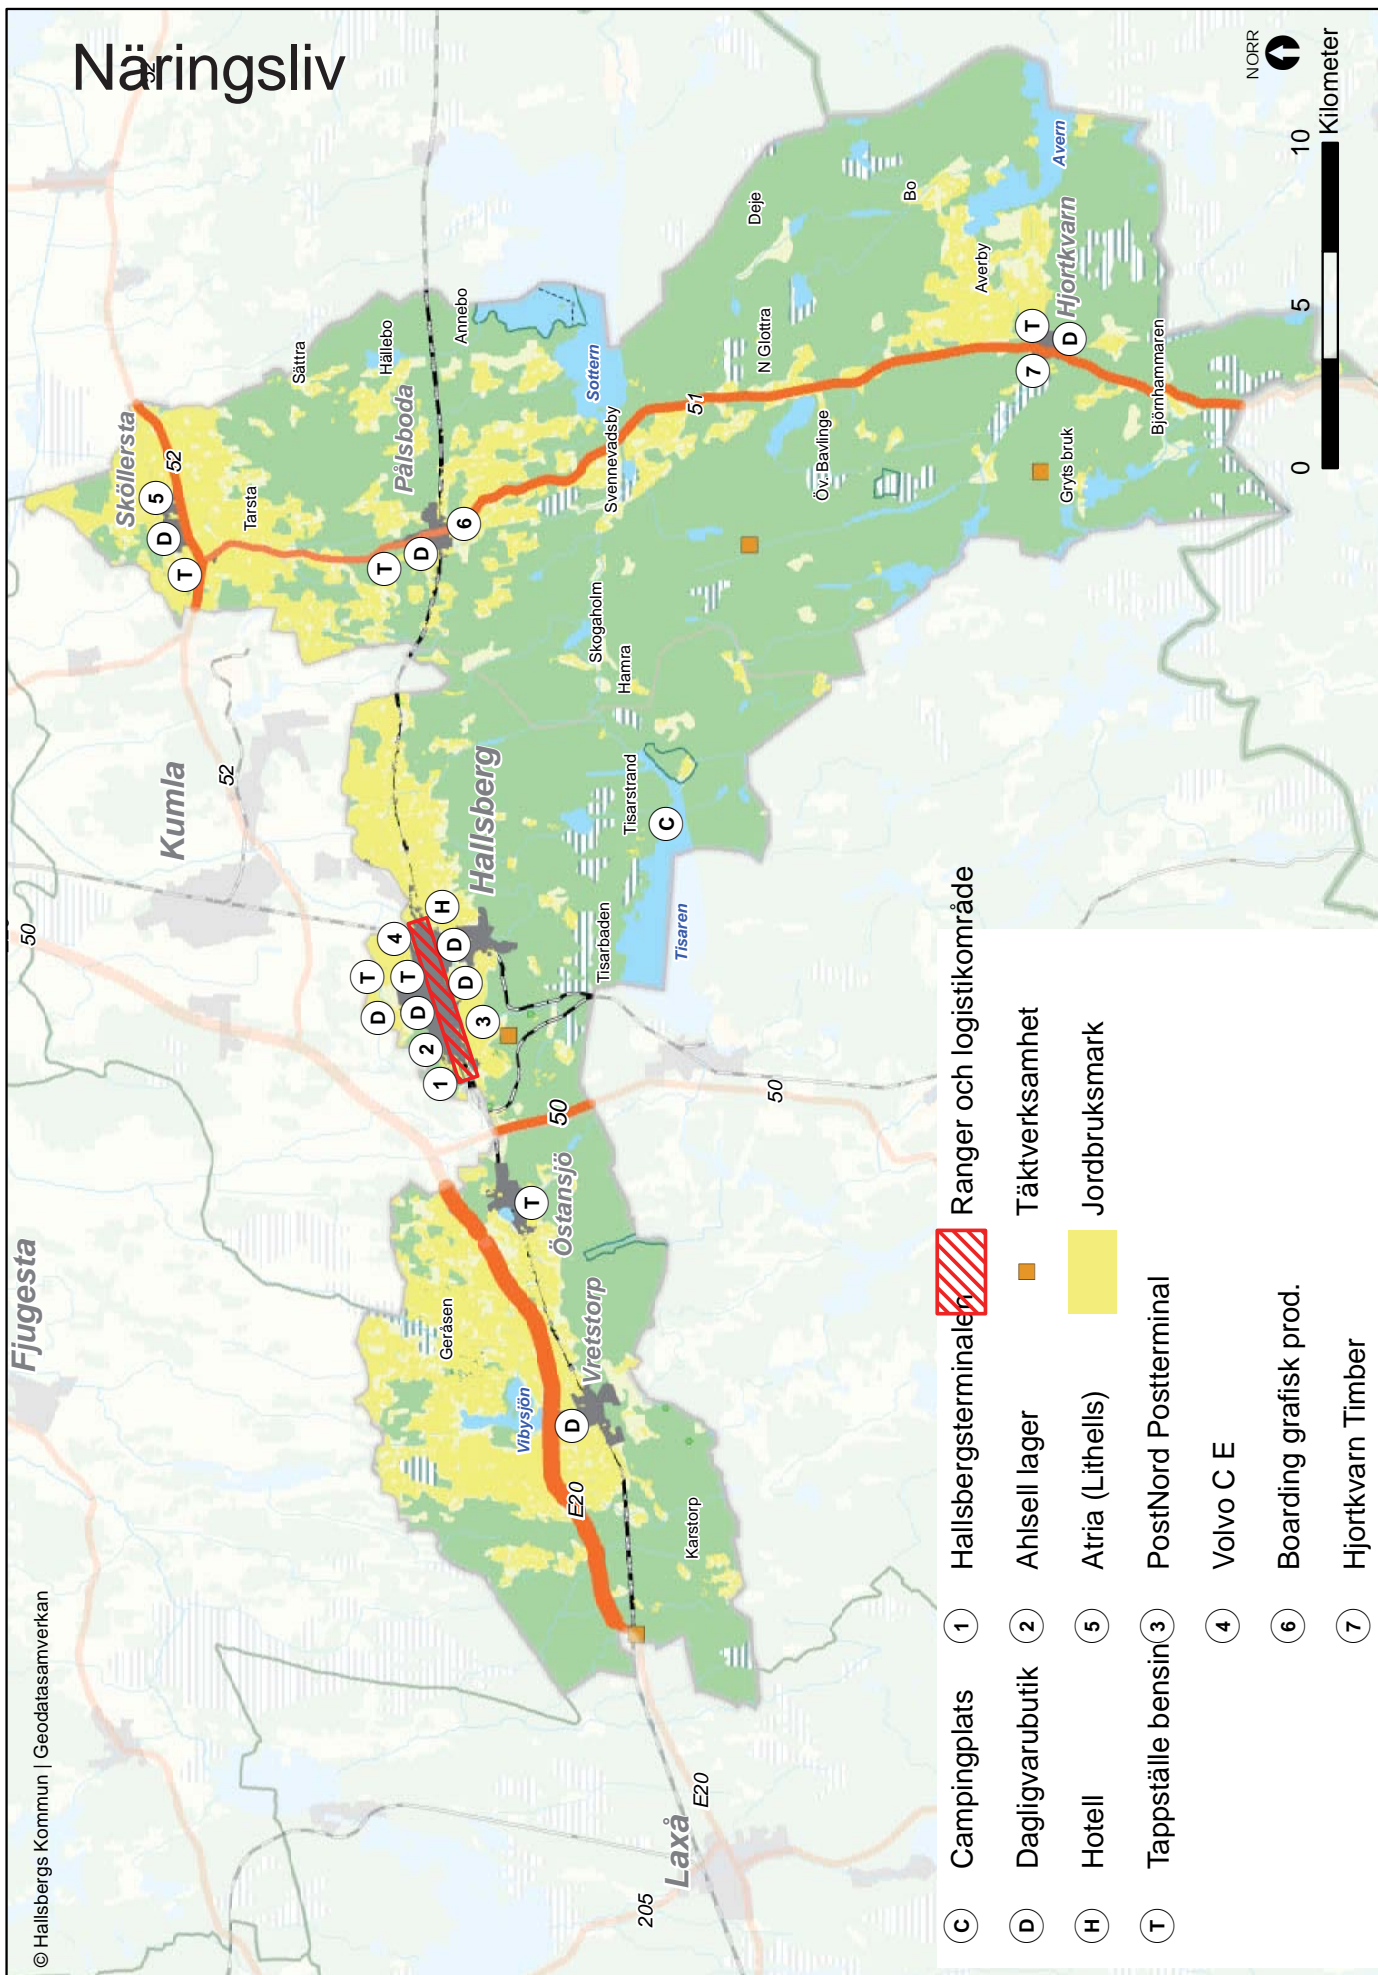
Näringsliv

NORR

Kilometer
0 5 10

Sköllersta
52
5
D
T
Tarsta
Sättra
Hällebo
Pålsboda
Annebo
T
D
6
Sottern
Svennevadsby
51
N Glottra
Deje
Bo
Avern
Averby
Hjortkvarn
T
D
7
Björnhammaren
Öv. Bavlinge
Gryts bruk
Skogaholm
Hamra
Kumla
52
Hallsberg
Tisarstrand
C
Tisaren
Tisarbaden
H
4
T
T
D
D
D
D
2
3
1
50
50
50
Östansjö
T
Fjugesta
Geråsen
Vretstorp
Vibysjön
D
E20
Karstorp
Laxå
E20
205

© Hallsbergs Kommun | Geodatasamverkan

C Campingplats
D Dagligvarubutik
H Hotell
T Tappställe bensin
1 Hallsbergsterminalen
2 Ahlsell lager
5 Atria (Lithells)
3 PostNord Postterminal
4 Volvo C E
6 Boarding grafisk prod.
7 Hjortkvarn Timber
Ranger och logistikområde
Täktverksamhet
Jordbruksmark